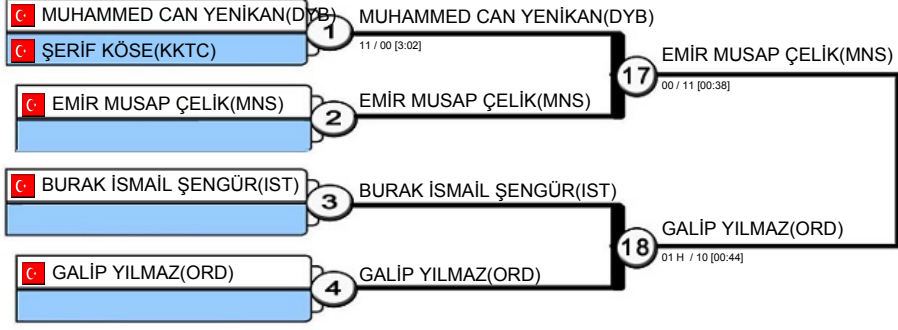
MUHAMMED CAN YENİKAN(DYB)
ŞERİF KÖSE(KKTC)
1
MUHAMMED CAN YENİKAN(DYB)
11 / 00 [3:02]
EMİR MUSAP ÇELİK(MNS)
2
EMİR MUSAP ÇELİK(MNS)
17
EMİR MUSAP ÇELİK(MNS)
00 / 11 [00:38]
BURAK İSMAİL ŞENGÜR(IST)
3
BURAK İSMAİL ŞENGÜR(IST)
GALİP YILMAZ(ORD)
4
GALİP YILMAZ(ORD)
18
GALİP YILMAZ(ORD)
01 H / 10 [00:44]